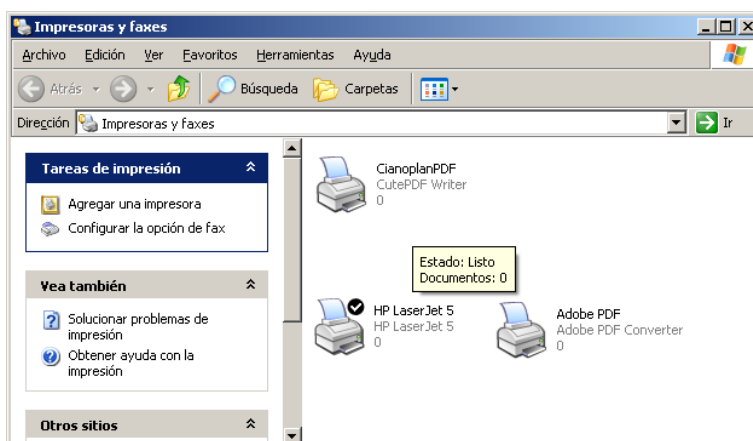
Impresoras y faxes

Archivo Edición Ver Favoritos Herramientas Ayuda

Atrás Búsqueda Carpetas

Dirección Impresoras y faxes Ir

Tareas de impresión

Agregar una impresora
Configurar la opción de fax

Vea también

Solucionar problemas de impresión
Obtener ayuda con la impresión

Otros sitios

CianoplanPDF
CutePDF Writer
0

Estado: Listo
Documentos: 0

HP LaserJet 5
HP LaserJet 5
0

Adobe PDF
Adobe PDF Converter
0